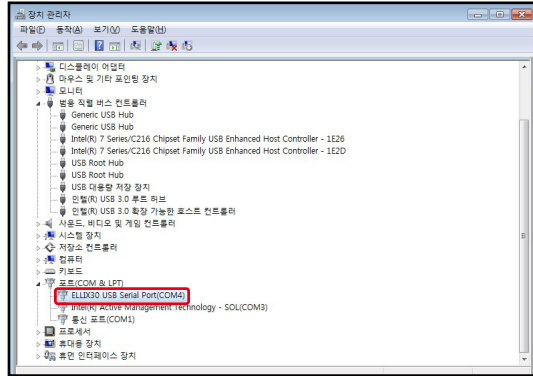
장치 관리자

파일(F) 동작(A) 보기(V) 도움말(H)

디스플레이 어댑터
마우스 및 기타 포인팅 장치
모니터
범용 직렬 버스 컨트롤러
Generic USB Hub
Generic USB Hub
Intel(R) 7 Series/C216 Chipset Family USB Enhanced Host Controller - 1E26
Intel(R) 7 Series/C216 Chipset Family USB Enhanced Host Controller - 1E2D
USB Root Hub
USB Root Hub
USB 대용량 저장 장치
인텔(R) USB 3.0 루트 허브
인텔(R) USB 3.0 확장 가능한 호스트 컨트롤러
사운드, 비디오 및 게임 컨트롤러
시스템 장치
저장소 컨트롤러
컴퓨터
키보드
포트(COM & LPT)
ELLIX30 USB Serial Port(COM4)
Intel(R) Active Management Technology - SOL(COM3)
통신 포트(COM1)
프로세서
휴대용 장치
휴먼 인터페이스 장치